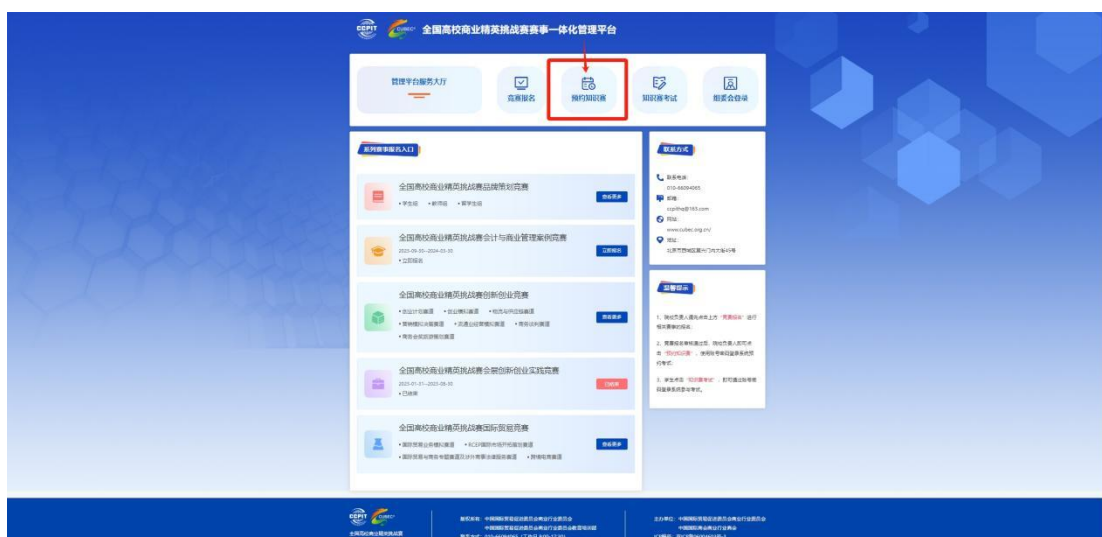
CCPIT 全国高校商业精英挑战赛赛事一体化管理平台

管理平台服务大厅

竞赛报名

预约知识赛

知识赛考试

组委会登录

系列赛事报名入口

全国高校商业精英挑战赛品牌策划竞赛
• 学生组 • 教师组 • 留学生组
查看赛事

全国高校商业精英挑战赛会计与商业管理案例竞赛
2023-09-05 - 2024-03-31
• 立即报名
立即报名

全国高校商业精英挑战赛创新创业竞赛
• 创业计划赛道 • 创业模拟赛道 • 校内与外贸经营赛道
• 营销模拟运营赛道 • 流通企业经营模拟赛道 • 商务谈判赛道
• 商务会展策划赛道
查看赛事

全国高校商业精英挑战赛会展创新创业实践竞赛
2023-01-01 - 2023-06-30
• 已结束
已结束

全国高校商业精英挑战赛国际贸易竞赛
• 国际贸易业务模拟赛道 • RCEP国际市场开拓赛道
• 国际贸易与商业专题赛道及中外商事法律服务赛道 • 跨境电商赛道
查看赛事

联系方式

联系电话:
010-88394065
邮箱:
ccpitbe@163.com
网址:
www.cubec.org.cn/
地址:
北京市西城区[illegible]

温馨提示

1、院校负责人请先点击上方"竞赛报名"进行相关赛事的报名。
2、竞赛报名审核通过后，院校负责人即可点击"预约知识赛"，使用账号等信息登录系统预约考试。
3、学生点击"知识赛考试"，即可通过账号等信息登录系统参与考试。

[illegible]